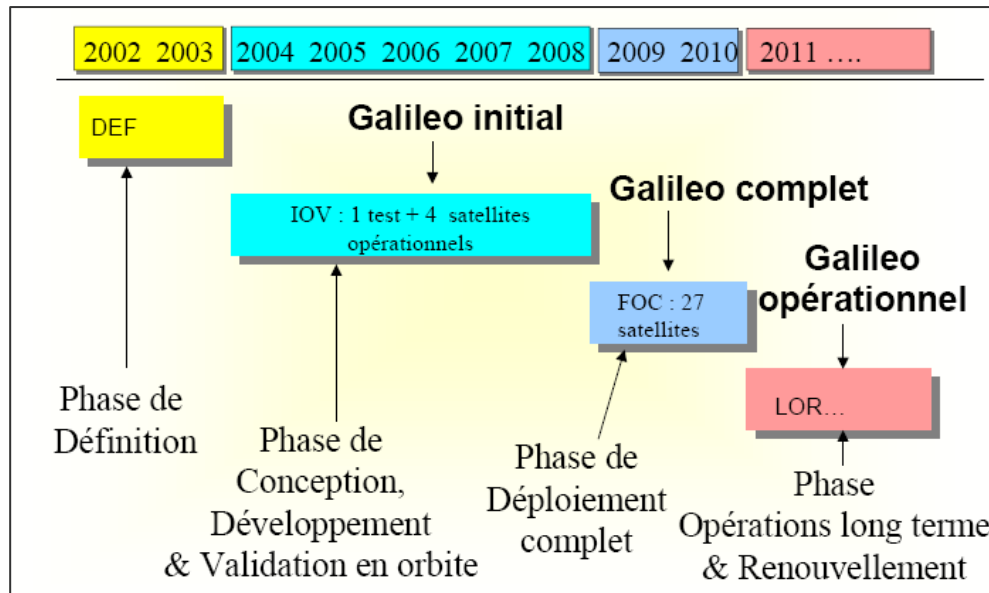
2002 2003

2004 2005 2006 2007 2008

2009 2010

2011 ….

DEF

Galileo initial

IOV : 1 test + 4 satellites opérationnels

Galileo complet

FOC : 27 satellites

Galileo opérationnel

LOR…

Phase de Définition

Phase de Conception, Développement & Validation en orbite

Phase de Déploiement complet

Phase Opérations long terme & Renouvellement